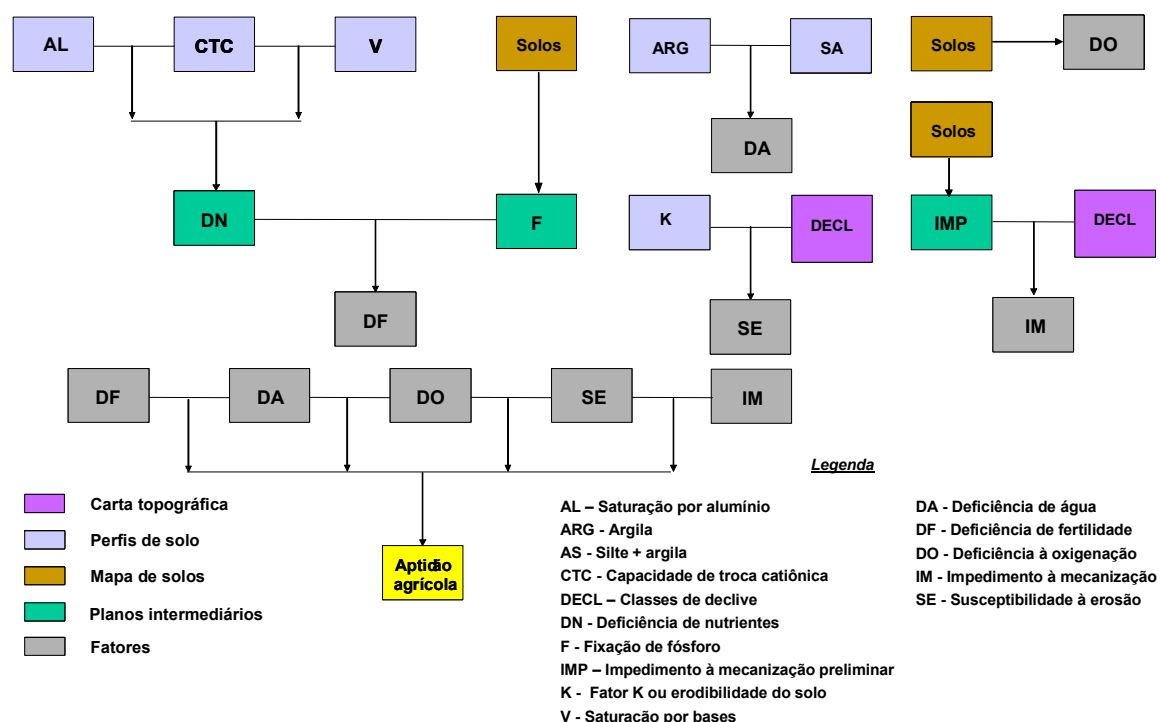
AL
CTC
V
Solos
ARG
SA
Solos
DO
DA
Solos
DN
F
K
DECL
IMP
DECL
DF
SE
IM
DF
DA
DO
SE
IM

Legenda

Carta topográfica
Perfis de solo
Mapa de solos
Planos intermediários
Fatores

Aptidão agrícola

AL – Saturação por alumínio
ARG - Argila
AS - Silte + argila
CTC - Capacidade de troca catiônica
DECL – Classes de declive
DN - Deficiência de nutrientes
F - Fixação de fósforo
IMP – Impedimento à mecanização preliminar
K - Fator K ou erodibilidade do solo
V - Saturação por bases

DA - Deficiência de água
DF - Deficiência de fertilidade
DO - Deficiência à oxigenação
IM - Impedimento à mecanização
SE - Susceptibilidade à erosão